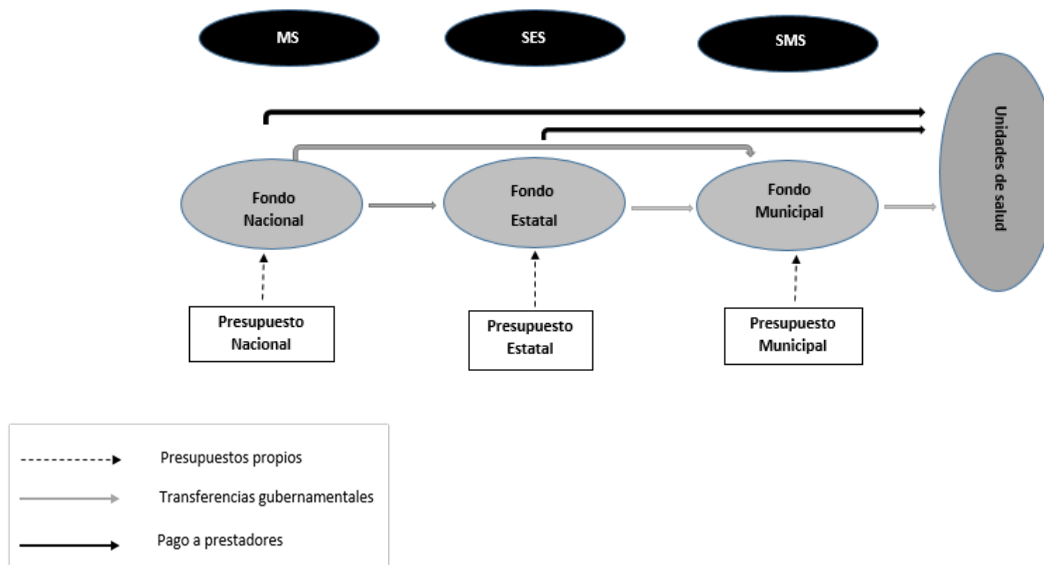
MS

SES

SMS

Unidades de salud

Fondo Nacional

Fondo Estatal

Fondo Municipal

Presupuesto Nacional

Presupuesto Estatal

Presupuesto Municipal

Presupuestos propios

Transferencias gubernamentales

Pago a prestadores